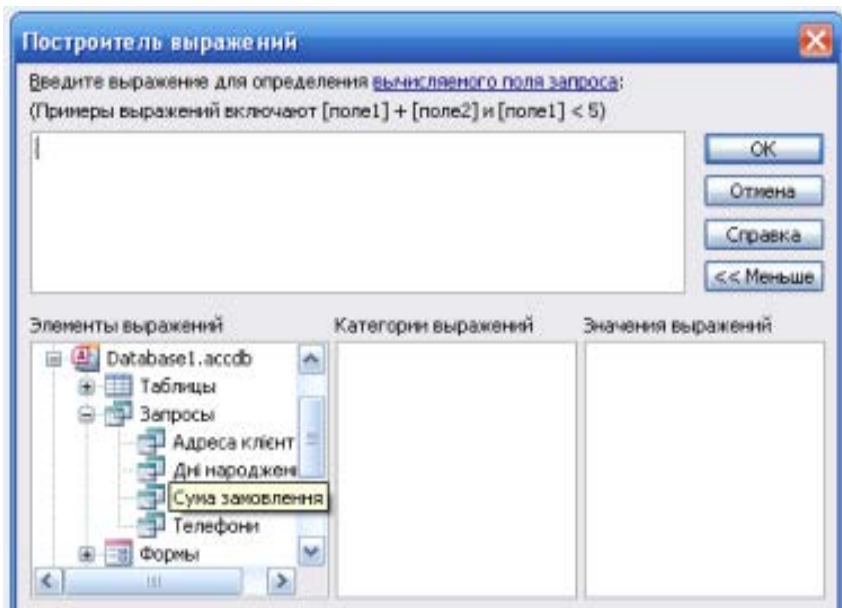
Построитель выражений

Введите выражение для определения вычисляемого поля запроса:
(Примеры выражений включают [поле1] + [поле2] и [поле1] < 5)

OK

Отмена

Справка

<< Меньше

Элементы выражений

Категории выражений

Значения выражений

Database1.accdb
Таблицы
Запросы
Адреса клієнт
Дні народжен
Сума замовлення
Телефони
Формы